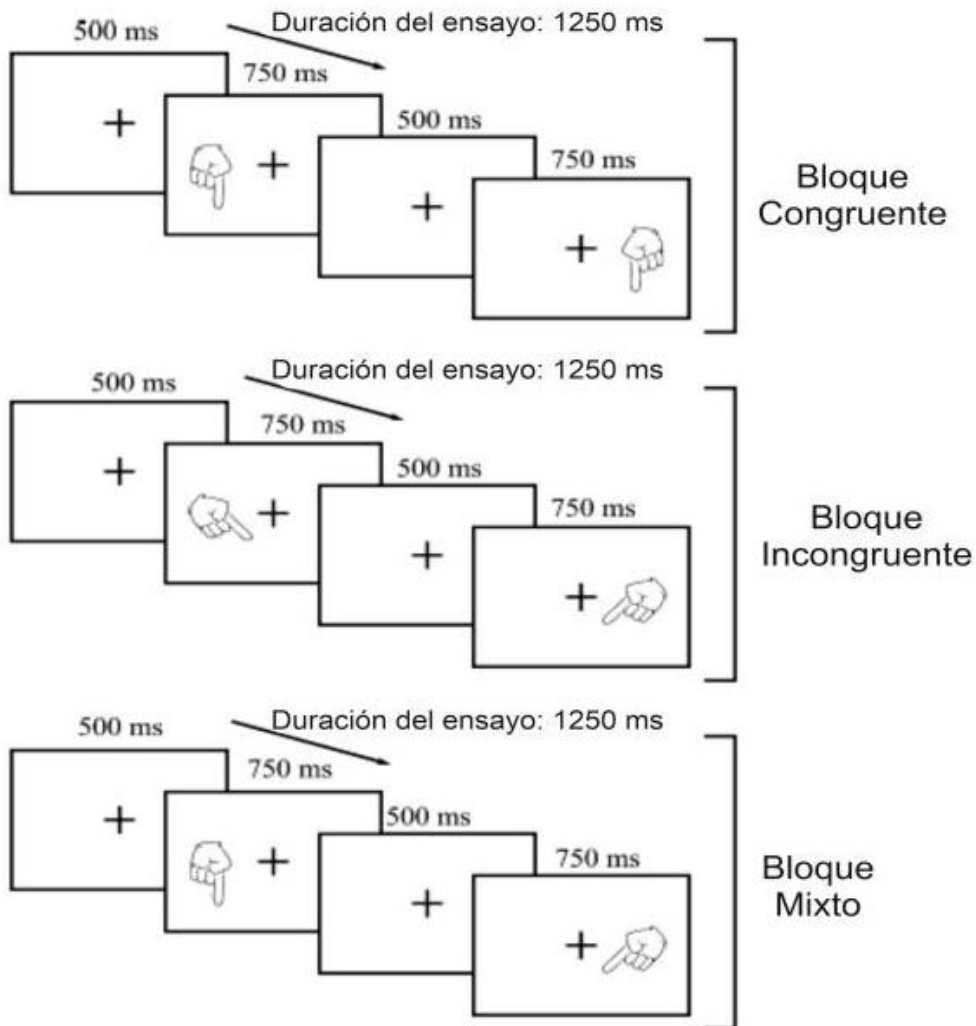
500 ms
Duración del ensayo: 1250 ms
750 ms
500 ms
750 ms
+
+
+
+
Bloque Congruente

500 ms
Duración del ensayo: 1250 ms
750 ms
500 ms
750 ms
+
+
+
+
Bloque Incongruente

500 ms
Duración del ensayo: 1250 ms
750 ms
500 ms
750 ms
+
+
+
+
Bloque Mixto